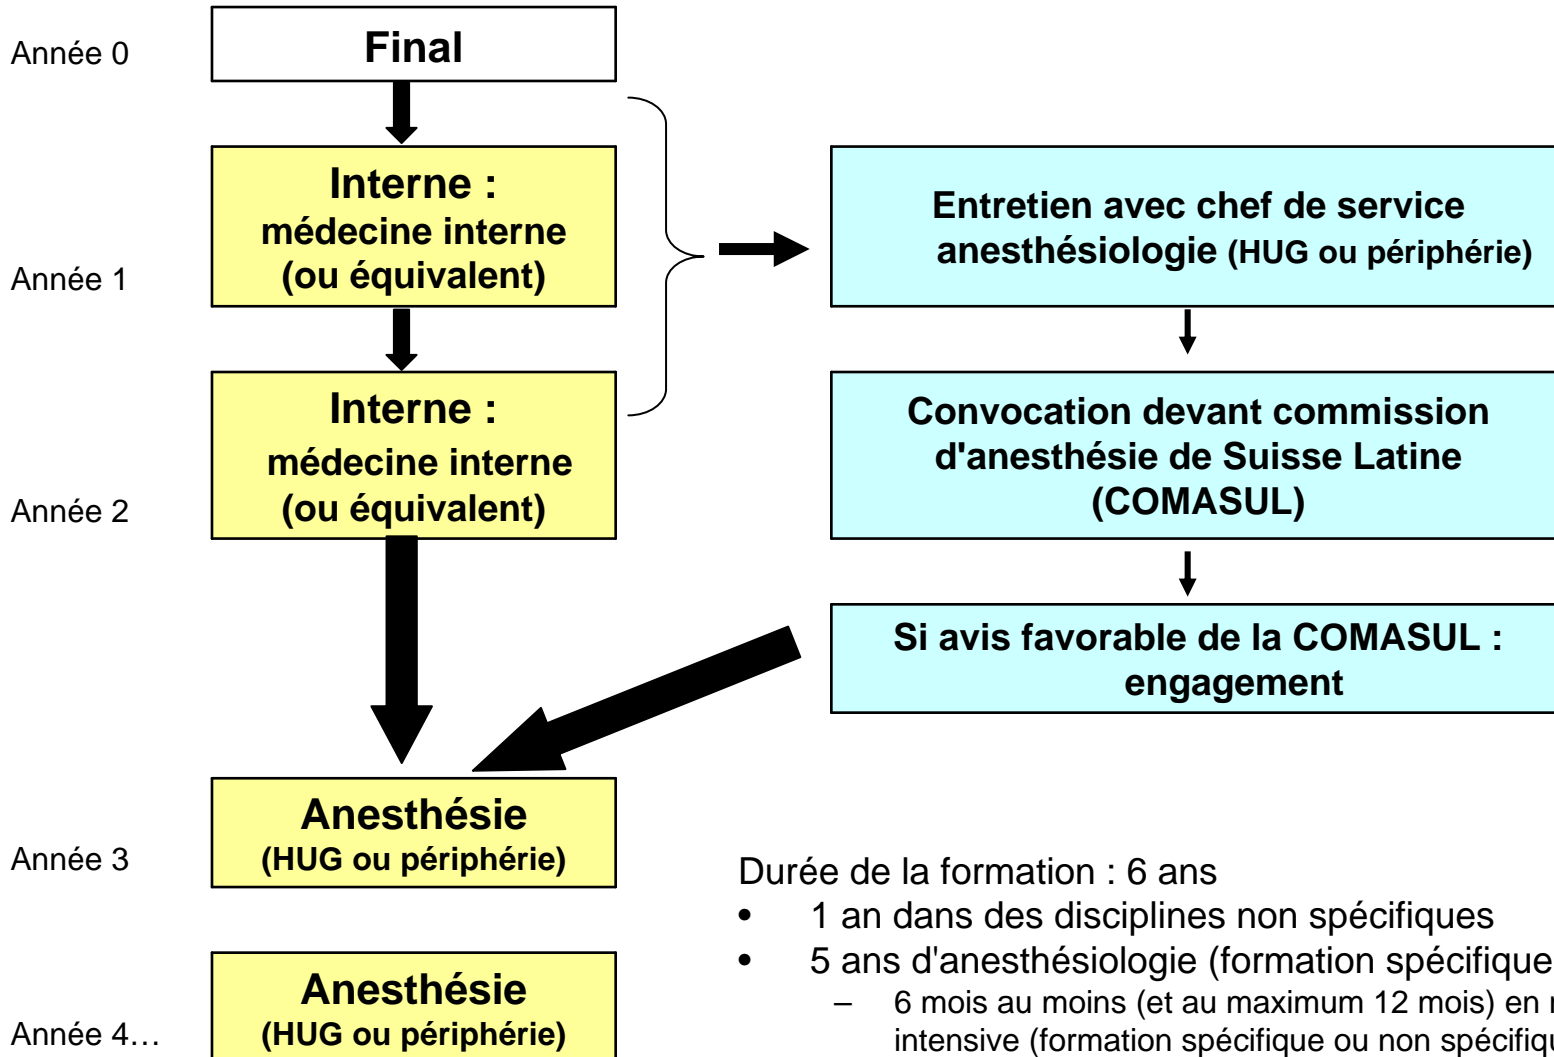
Année 0

Final

Interne :
médecine interne
(ou équivalent)

Année 1

Interne :
médecine interne
(ou équivalent)

Année 2

Entretien avec chef de service anesthésiologie (HUG ou périphérie)

Convocation devant commission d'anesthésie de Suisse Latine (COMASUL)

Si avis favorable de la COMASUL : engagement

Anesthésie
(HUG ou périphérie)

Année 3

Anesthésie
(HUG ou périphérie)

Année 4…

Durée de la formation : 6 ans
• 1 an dans des disciplines non spécifiques
• 5 ans d'anesthésiologie (formation spécifique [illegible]
– 6 mois au moins (et au maximum 12 mois) en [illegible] intensive (formation spécifique ou non spécifiq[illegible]